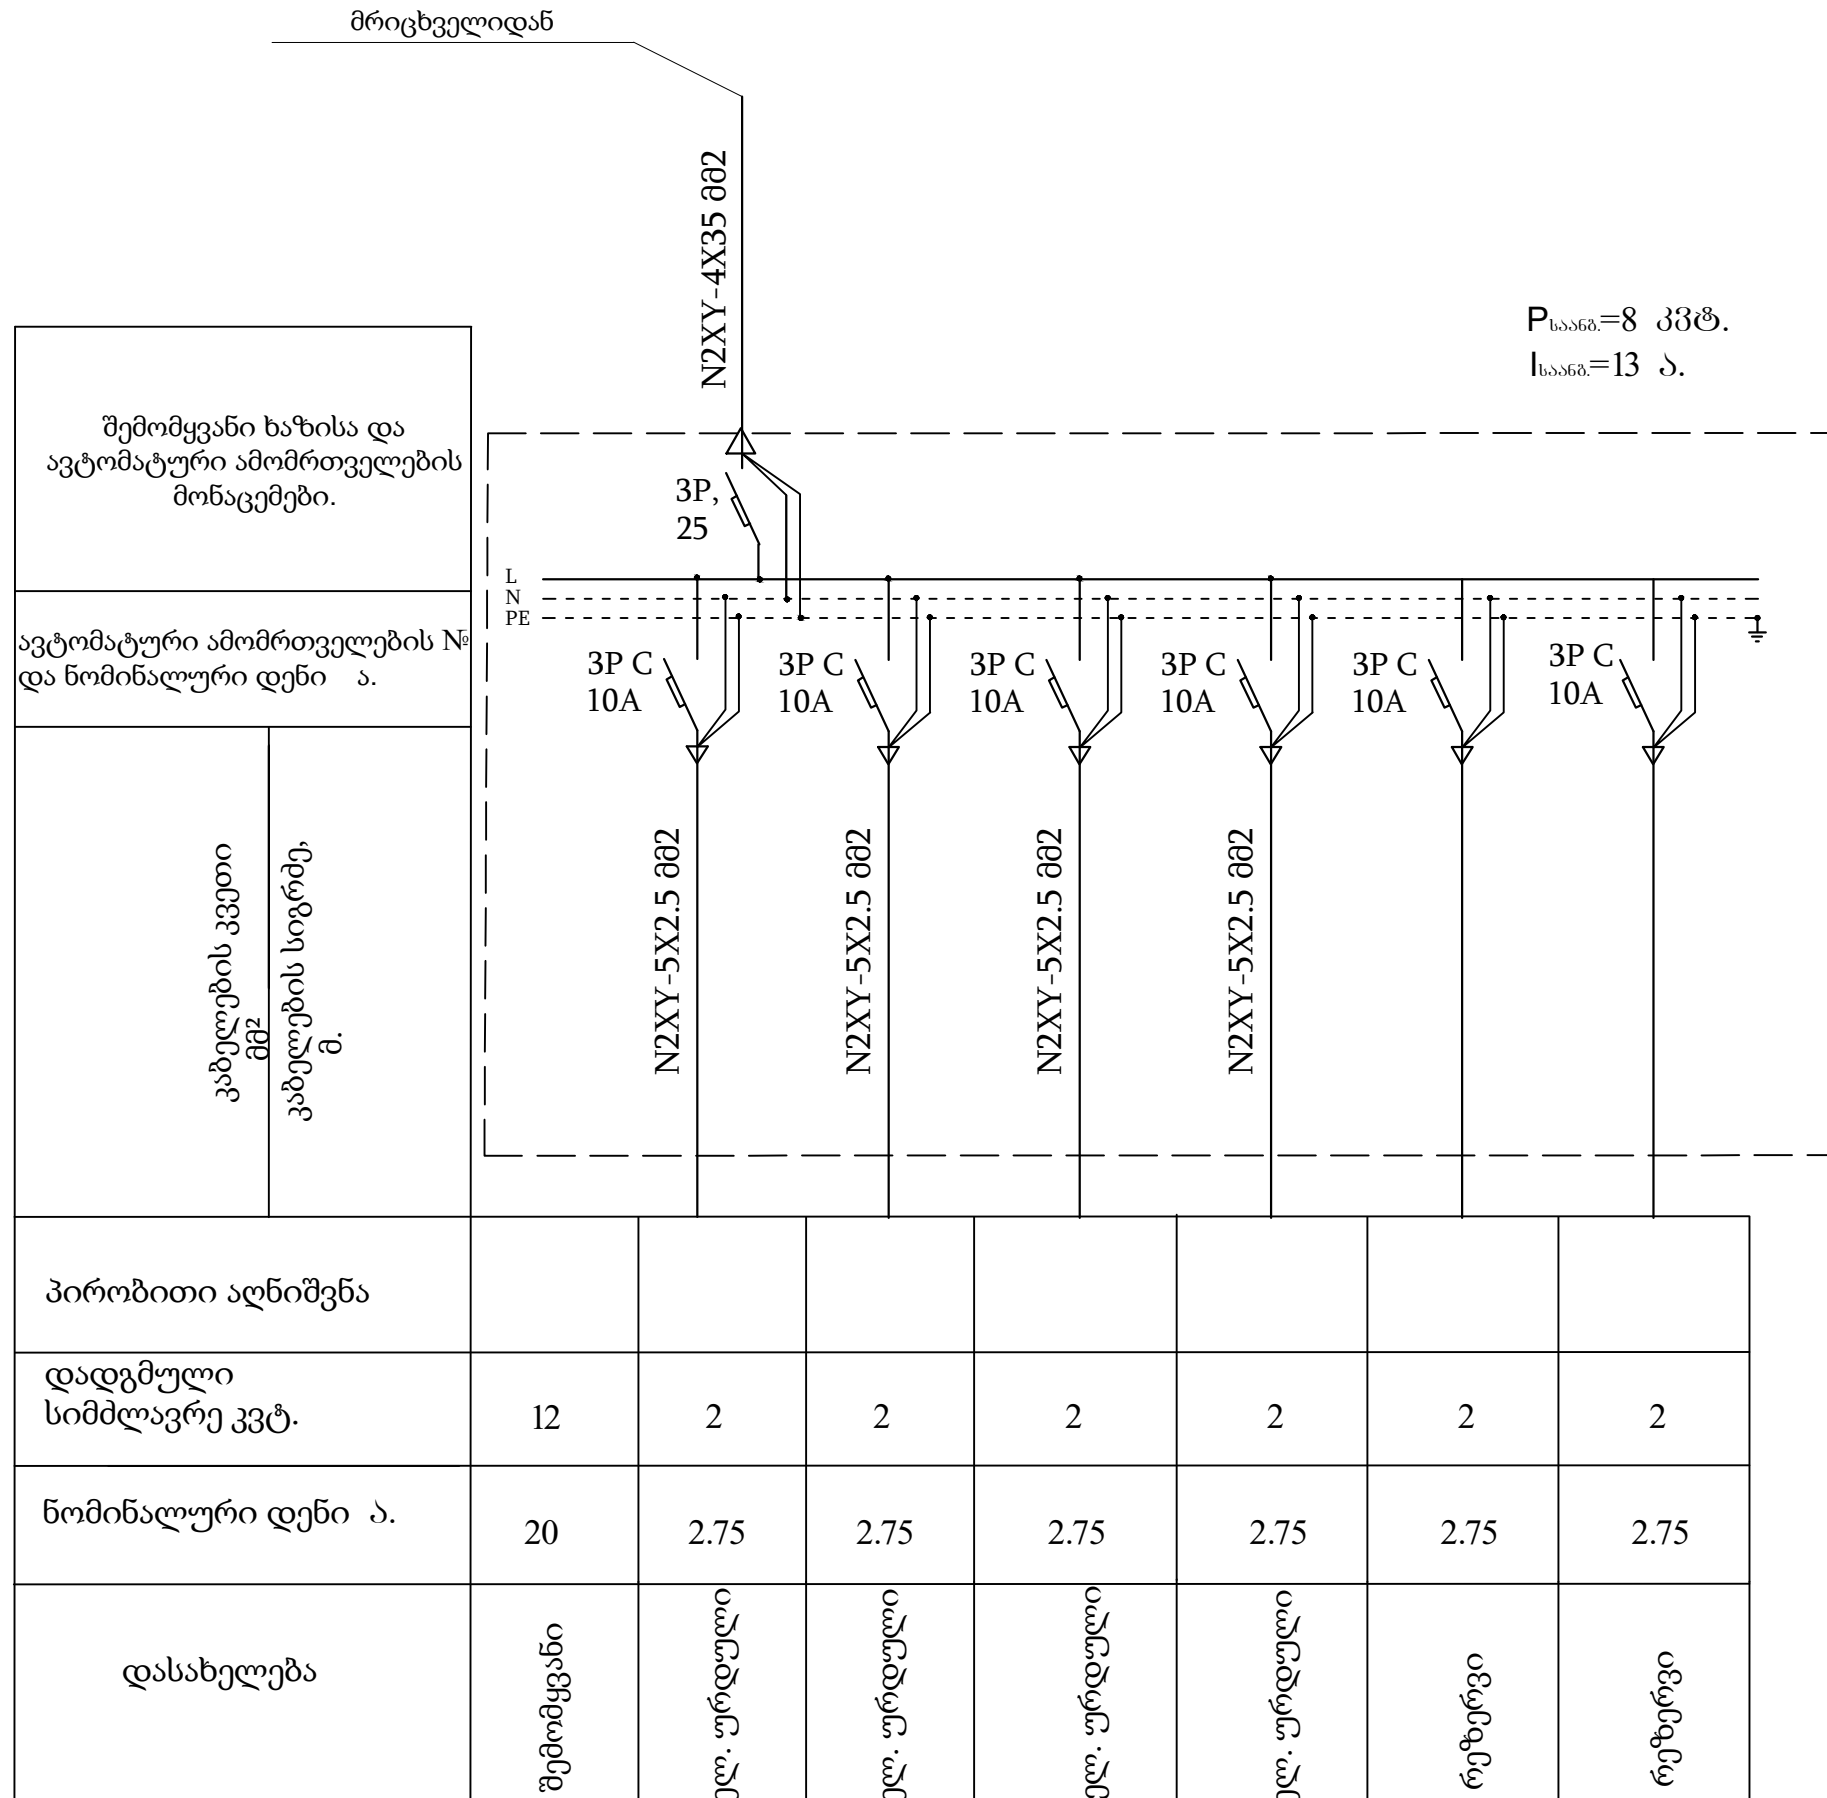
მრიცხველიდან

N2XY-4X35 მმ2

$P_{საანგ.}$=8 კვტ.
$I_{საანგ.}$=13 ა.

შემომყვანი ხაზისა და ავტომატური ამომრთველების მონაცემები.

3P,
25

L
N
PE

ავტომატური ამომრთველების № და ნომინალური დენი ა.

3P C
10A

3P C
10A

3P C
10A

3P C
10A

3P C
10A

3P C
10A

კაბელების კვეთი მმ²

კაბელების სიგრძე, მ.

N2XY-5X2.5 მმ2

N2XY-5X2.5 მმ2

N2XY-5X2.5 მმ2

N2XY-5X2.5 მმ2

| პირობითი აღნიშვნა | | | | | | | |
|---|---|---|---|---|---|---|---|
| დადგმული სიმძლავრე კვტ. | 12 | 2 | 2 | 2 | 2 | 2 | 2 |
| ნომინალური დენი ა. | 20 | 2.75 | 2.75 | 2.75 | 2.75 | 2.75 | 2.75 |
| დასახელება | შემომყვანი | ელ. ურდული | ელ. ურდული | ელ. ურდული | ელ. ურდული | ტუმბო | ტუმბო |